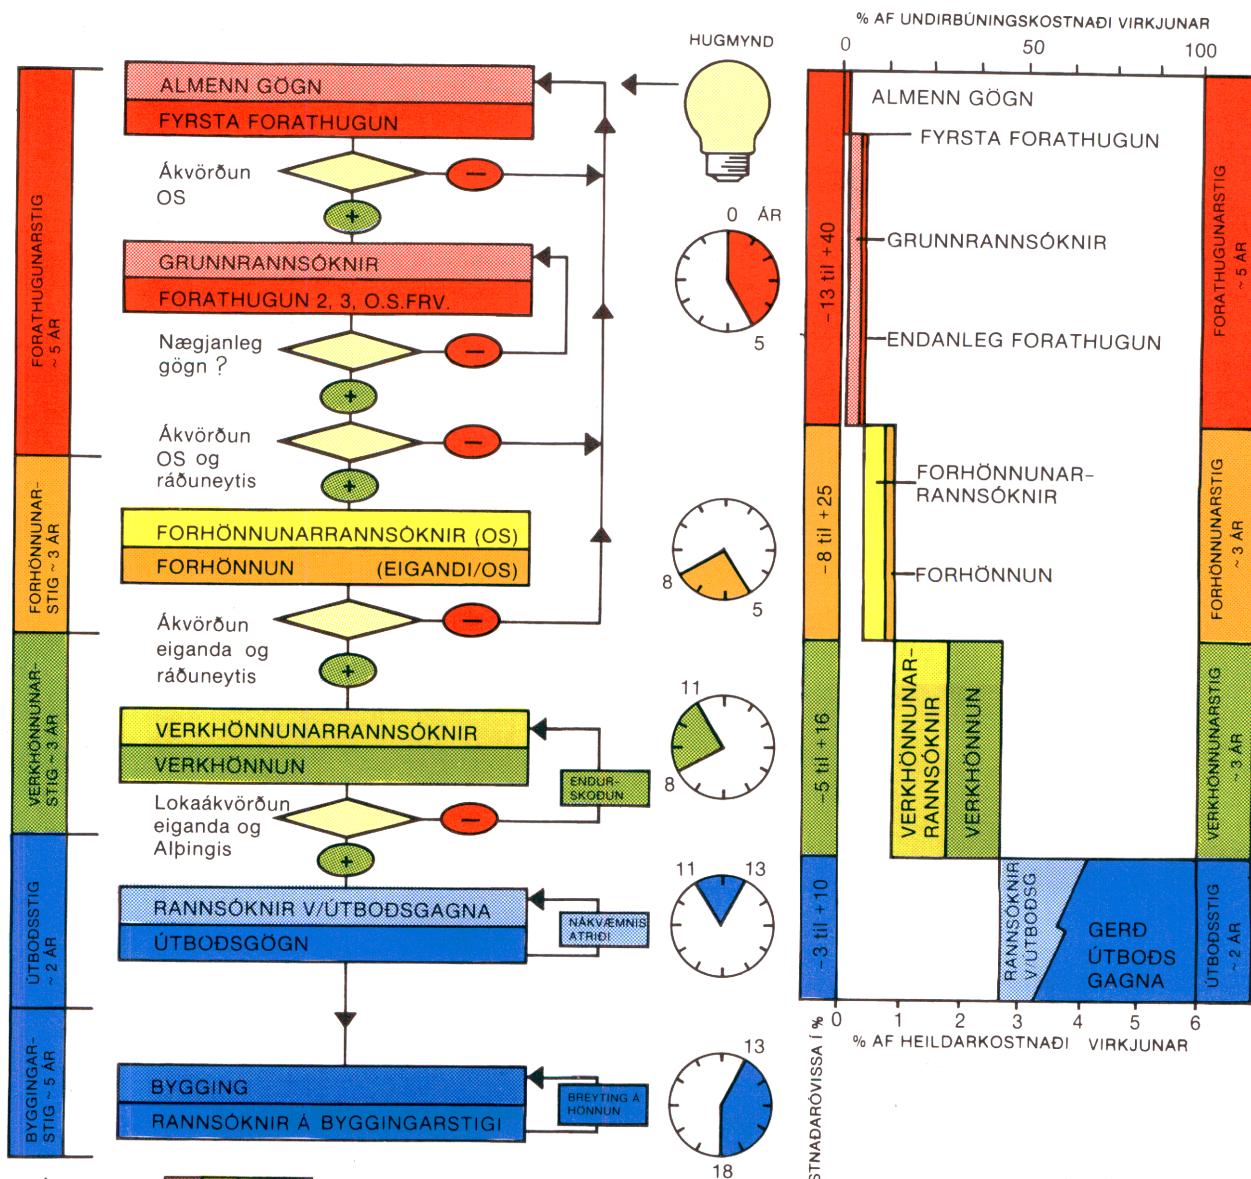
FORATHUGUNARSTIG ~ 5 ÁR

FORHÖNNUNARSTIG ~ 3 ÁR

VERKHÖNNUNARSTIG ~ 3 ÁR

ÚTBOÐSSTIG ~ 2 ÁR

BYGGINGARSTIG ~ 5 ÁR

ALMENN GÖGN
FYRSTA FORATHUGUN

Ákvörðun OS

−

+

GRUNNRANNSÓKNIR
FORATHUGUN 2, 3, O.S.FRV.

Nægjanleg gögn ?

−

+

Ákvörðun OS og ráðuneytis

−

+

FORHÖNNUNARRANNSÓKNIR (OS)
FORHÖNNUN (EIGANDI/OS)

Ákvörðun eiganda og ráðuneytis

−

+

VERKHÖNNUNARRANNSÓKNIR
VERKHÖNNUN

ENDURSKOÐUN

Lokaákvörðun eiganda og Alþingis

−

+

RANNSÓKNIR V/ÚTBOÐSGAGNA
ÚTBOÐSGÖGN

NÁKVÆMNISATRIÐI

BYGGING
RANNSÓKNIR Á BYGGINGARSTIGI

BREYTING Á HÖNNUN

HUGMYND

0 ÁR
5

8
5

11
8

11 13

13
18

% AF UNDIRBÚNINGSKOSTNAÐI VIRKJUNAR
0 50 100

ALMENN GÖGN
FYRSTA FORATHUGUN
GRUNNRANNSÓKNIR
ENDANLEG FORATHUGUN
FORHÖNNUNARRANNSÓKNIR
FORHÖNNUN
VERKHÖNNUNARRANNSÓKNIR
VERKHÖNNUN
RANNSÓKNIR V/ÚTBOÐSG
GERÐ ÚTBOÐSGAGNA

−13 til +40
−8 til +25
−5 til +16
−3 til +10

FORATHUGUNARSTIG ~ 5 ÁR
FORHÖNNUNARSTIG ~ 3 ÁR
VERKHÖNNUNARSTIG ~ 3 ÁR
ÚTBOÐSSTIG ~ 2 ÁR

0 1 2 3 4 5 6
% AF HEILDARKOSTNAÐI VIRKJUNAR

STNAÐARÓVISSA Í %